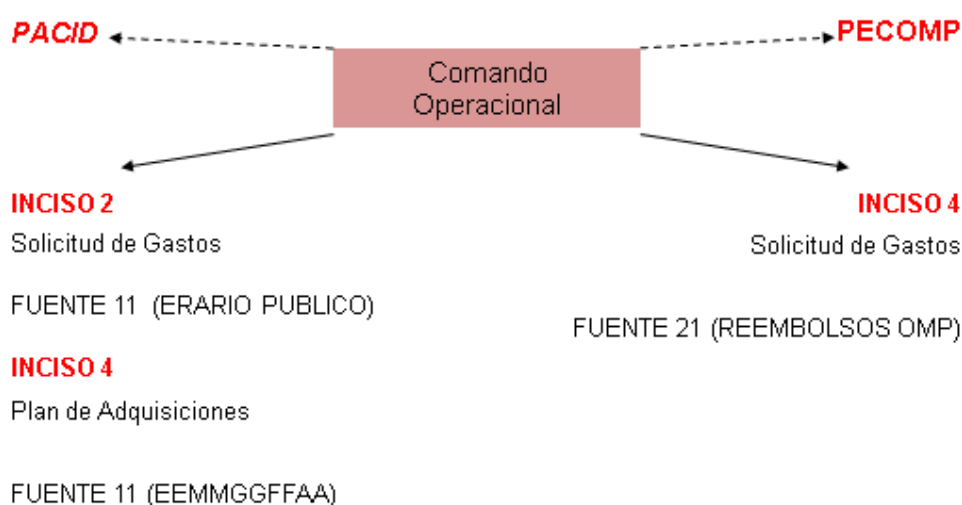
PACID

PECOMP

Comando Operacional

INCISO 2

Solicitud de Gastos

FUENTE 11 (ERARIO PUBLICO)

INCISO 4

Plan de Adquisiciones

FUENTE 11 (EEMMGGFFAA)

INCISO 4

Solicitud de Gastos

FUENTE 21 (REEMBOLSOS OMP)